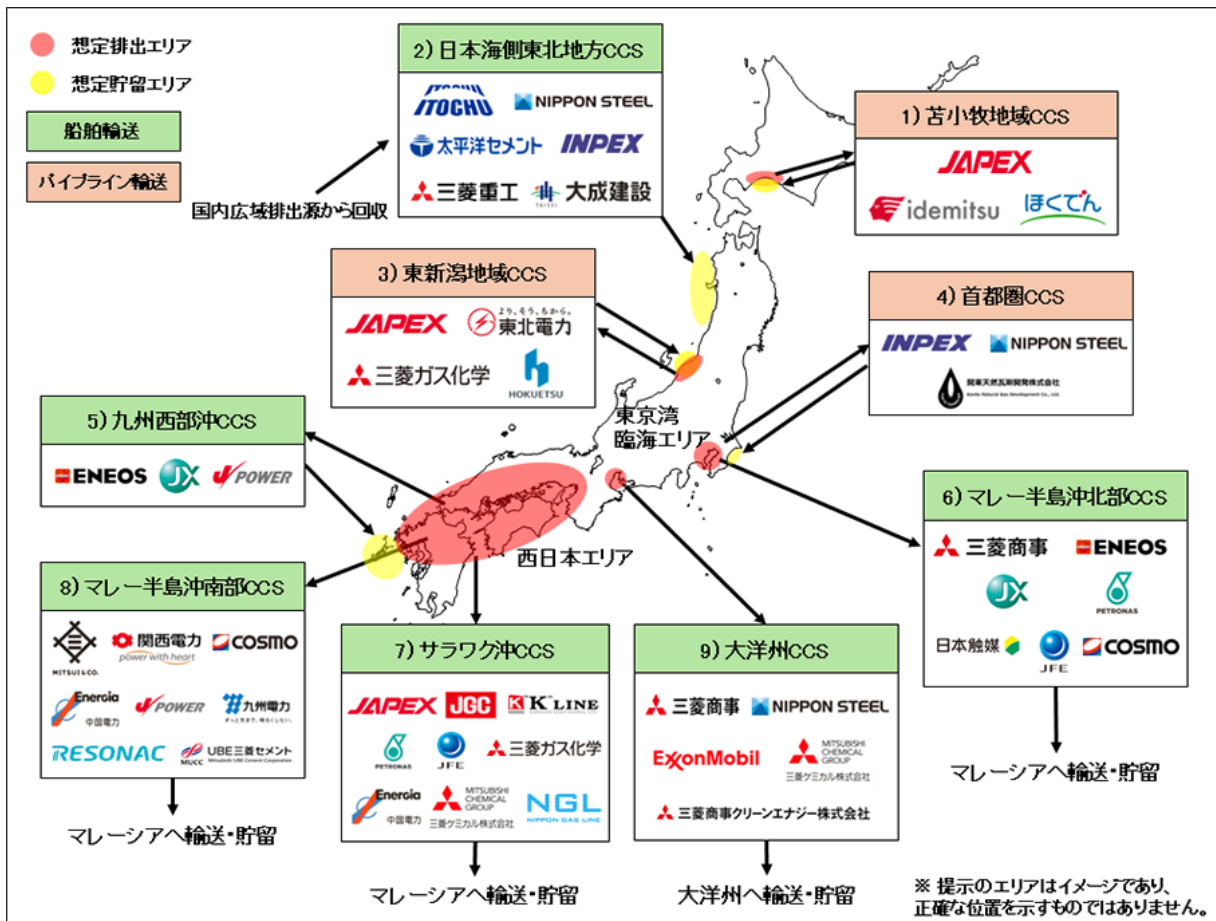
想定排出エリア

想定貯留エリア

船舶輸送

パイプライン輸送

2) 日本海側東北地方CCS

ITOCHU NIPPON STEEL 太平洋セメント INPEX 三菱重工 大成建設

国内広域排出源から回収

1) 苫小牧地域CCS

JAPEX idemitsu ほくでん

3) 東新潟地域CCS

JAPEX 東北電力 三菱ガス化学 HOKUETSU

4) 首都圏CCS

INPEX NIPPON STEEL 関東天然瓦斯開発株式会社

5) 九州西部沖CCS

ENEOS JX POWER

東京湾臨海エリア

西日本エリア

6) マレー半島沖北部CCS

三菱商事 ENEOS JX PETRONAS 日本触媒 JFE COSMO

マレーシアへ輸送・貯留

8) マレー半島沖南部CCS

MITSUI&CO. 関西電力 power with heart COSMO Energia 中国電力 POWER 九州電力 RESONAC UBE三菱セメント

マレーシアへ輸送・貯留

7) サラワク沖CCS

JAPEX JGC K LINE PETRONAS JFE 三菱ガス化学 Energia 中国電力 MITSUBISHI CHEMICAL GROUP 三菱ケミカル株式会社 NGL NIPPON GAS LINE

マレーシアへ輸送・貯留

9) 大洋州CCS

三菱商事 NIPPON STEEL ExxonMobil MITSUBISHI CHEMICAL GROUP 三菱ケミカル株式会社 三菱商事クリーンエナジー株式会社

大洋州へ輸送・貯留

※ 提示のエリアはイメージであり、正確な位置を示すものではありません。